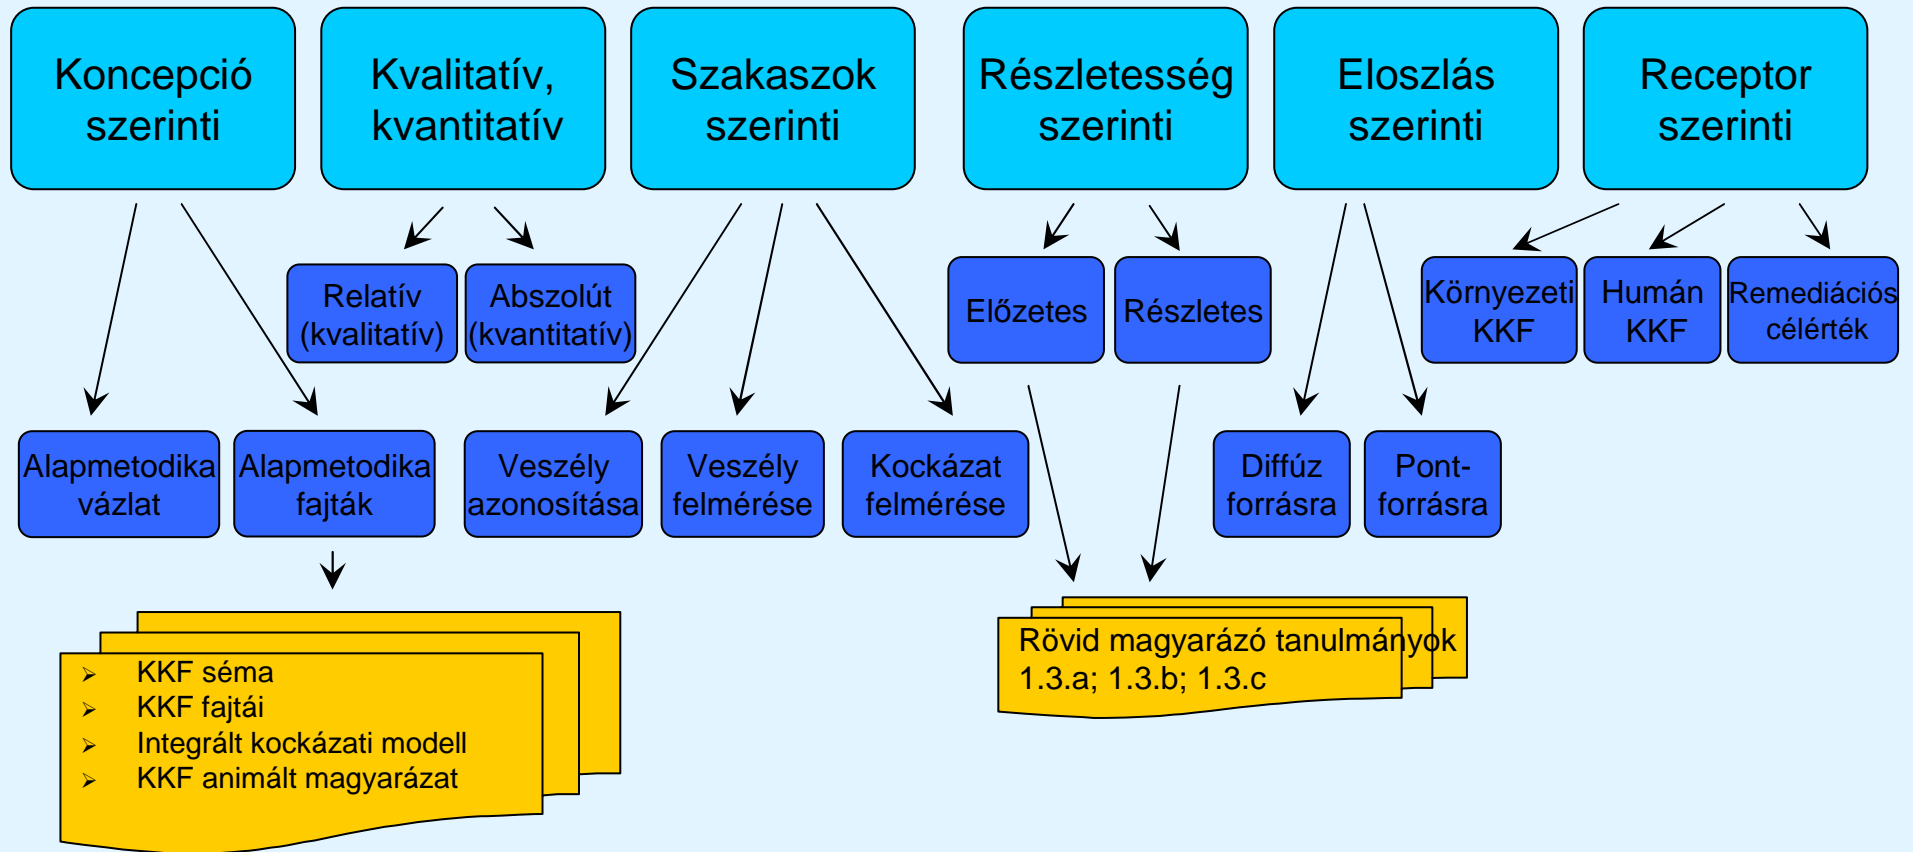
Koncepció szerinti

Kvalitatív, kvantitatív

Szakaszok szerinti

Részletesség szerinti

Eloszlás szerinti

Receptor szerinti

Relatív (kvalitatív)

Abszolút (kvantitatív)

Előzetes

Részletes

Környezeti KKF

Humán KKF

Remediációs célérték

Alapmetodika vázlat

Alapmetodika fajták

Veszély azonosítása

Veszély felmérése

Kockázat felmérése

Diffúz forrásra

Pont-forrásra

➢ KKF séma
➢ KKF fajtái
➢ Integrált kockázati modell
➢ KKF animált magyarázat

Rövid magyarázó tanulmányok
1.3.a; 1.3.b; 1.3.c